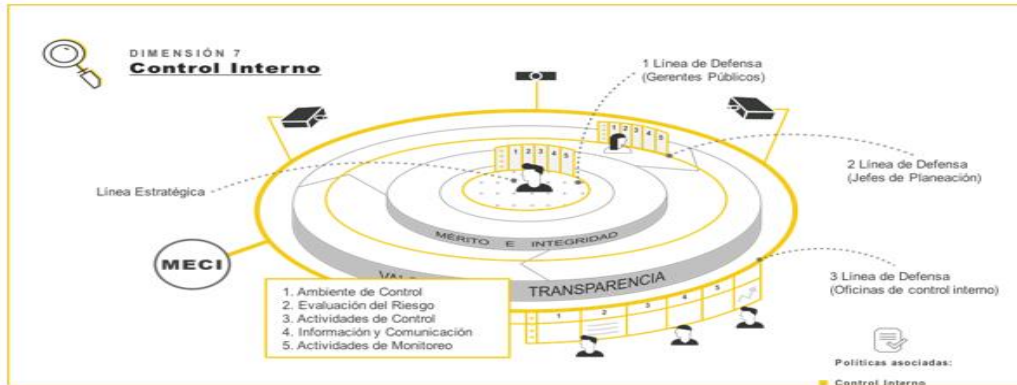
DIMENSIÓN 7
Control Interno

1 Línea de Defensa
(Gerentes Públicos)

2 Línea de Defensa
(Jefes de Planeación)

Línea Estratégica

1 2 3 4 5

1 2 3 4 5

MÉRITO E INTEGRIDAD

MECI

VAL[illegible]

TRANSPARENCIA

3 Línea de Defensa
(Oficinas de control interno)

1. Ambiente de Control
2. Evaluación del Riesgo
3. Actividades de Control
4. Información y Comunicación
5. Actividades de Monitoreo

1 2 3 4 5

Políticas asociadas:
Control Interno